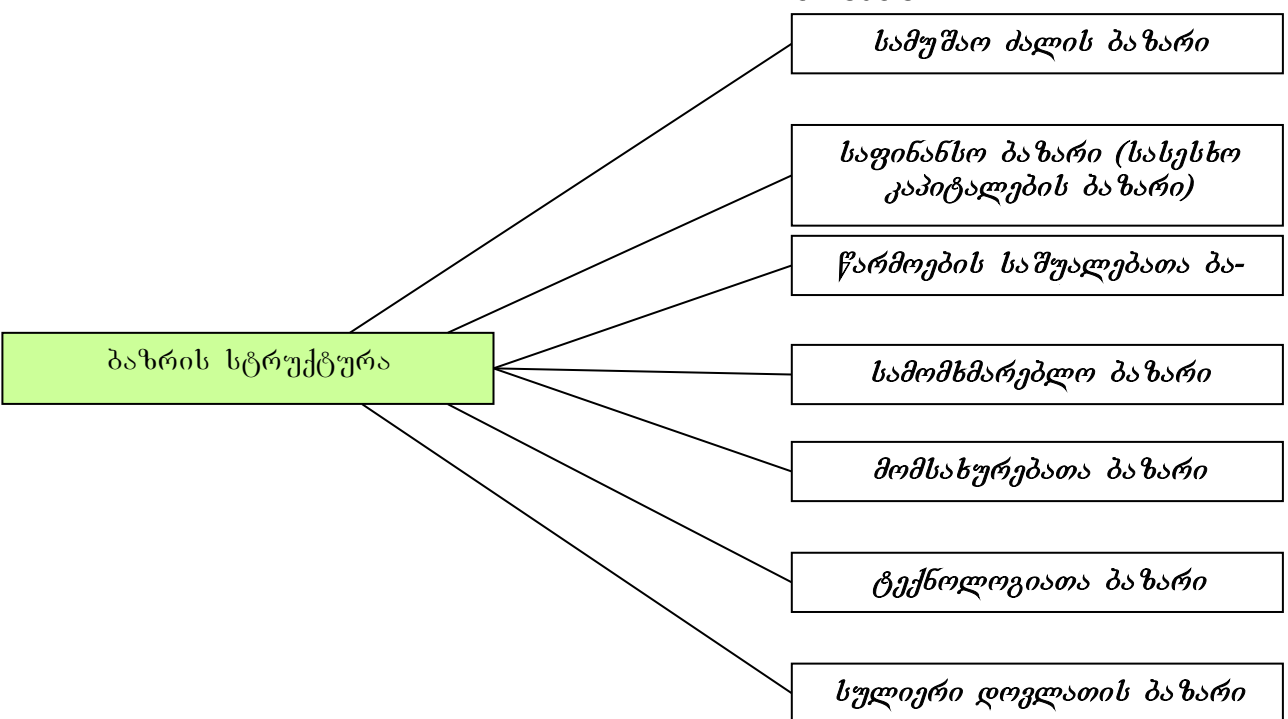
ბაზრის სტრუქტურა

სამუშაო ძალის ბაზარი

საფინანსო ბაზარი (სასესხო კაპიტალების ბაზარი)

წარმოების საშუალებათა ბა-

სამომხმარებლო ბაზარი

მომსახურებათა ბაზარი

ტექნოლოგიათა ბაზარი

სულიერი დოვლათის ბაზარი